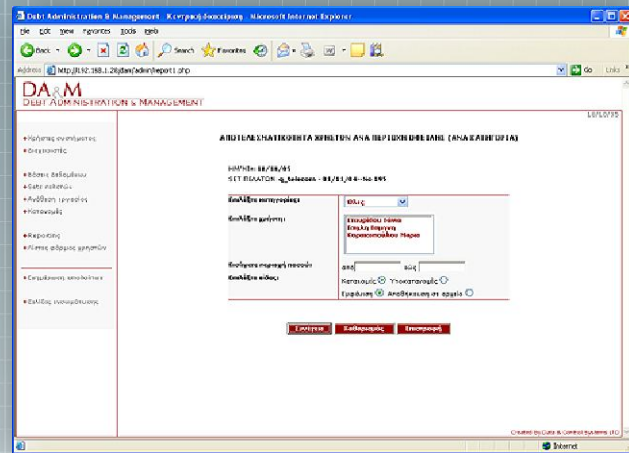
Debt Administration & Management - Κεντρική Διαχείριση - Microsoft Internet Explorer

File Edit View Favorites Tools Help

Back Search Favorites

Address http://192.168.1.28/dam/admin/report1.php

Go Links

DA&M
DEBT ADMINISTRATION & MANAGEMENT

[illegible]

• Χρήστες συστήματος
• Διαχειριστές

• Βάσεις δεδομένων
• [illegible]
• Ανάθεση εργασίας
• Κατανομές

• Reports
• Λίστα φόρτου χρηστών

• Συγκεντρωτικά αποτελέσματα

• Αλλαγή συνθηματικού

ΑΠΟΤΕΛΕΣΜΑΤΙΚΟΤΗΤΑ ΧΡΗΣΤΩΝ ΑΝΑ ΠΕΡΙΟΧΗ/ΠΕΛΑΤΗ (ΑΝΑ ΚΑΤΗΓΟΡΙΑ)

ΗΜ/ΝΙΑ: 08/06/05
SET ΠΕΛΑΤΩΝ: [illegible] - 01/01/04 - No 595

Επιλέξτε κατηγορία: Όλες

Επιλέξτε χρήστη: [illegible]
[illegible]
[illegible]

Εισπράχθηκε συνολικό ποσό: από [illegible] έως

Επιλέξτε είδος: Κατανομές Υποκατανομές
Εμφάνιση Αποθήκευση σε αρχείο

Συνέχεια Καθαρισμός Επιστροφή

Created by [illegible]

Internet